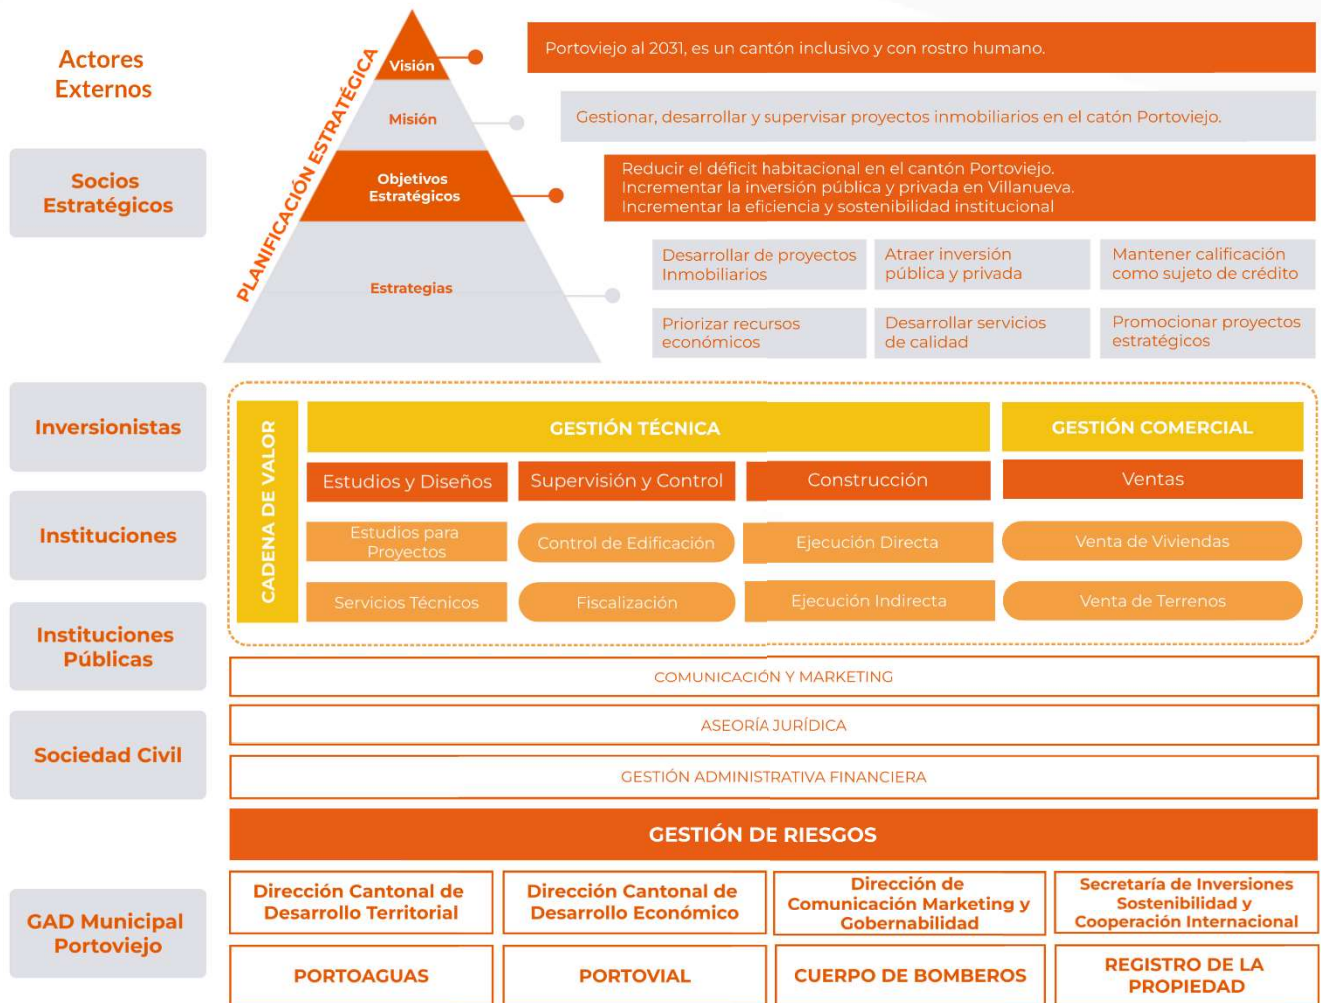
Actores Externos

Socios Estratégicos

PLANIFICACIÓN ESTRATÉGICA

Visión

Misión

Objetivos Estratégicos

Estrategias

Portoviejo al 2031, es un cantón inclusivo y con rostro humano.

Gestionar, desarrollar y supervisar proyectos inmobiliarios en el catón Portoviejo.

Reducir el déficit habitacional en el cantón Portoviejo.
Incrementar la inversión pública y privada en Villanueva.
Incrementar la eficiencia y sostenibilidad institucional

Desarrollar de proyectos Inmobiliarios

Atraer inversión pública y privada

Mantener calificación como sujeto de crédito

Priorizar recursos económicos

Desarrollar servicios de calidad

Promocionar proyectos estratégicos

Inversionistas

Instituciones

Instituciones Públicas

Sociedad Civil

CADENA DE VALOR

GESTIÓN TÉCNICA

GESTIÓN COMERCIAL

Estudios y Diseños

Supervisión y Control

Construcción

Ventas

Estudios para Proyectos

Control de Edificación

Ejecución Directa

Venta de Viviendas

Servicios Técnicos

Fiscalización

Ejecución Indirecta

Venta de Terrenos

COMUNICACIÓN Y MARKETING

ASEORÍA JURÍDICA

GESTIÓN ADMINISTRATIVA FINANCIERA

GESTIÓN DE RIESGOS

GAD Municipal Portoviejo

Dirección Cantonal de Desarrollo Territorial

Dirección Cantonal de Desarrollo Económico

Dirección de Comunicación Marketing y Gobernabilidad

Secretaría de Inversiones Sostenibilidad y Cooperación Internacional

PORTOAGUAS

PORTOVIAL

CUERPO DE BOMBEROS

REGISTRO DE LA PROPIEDAD